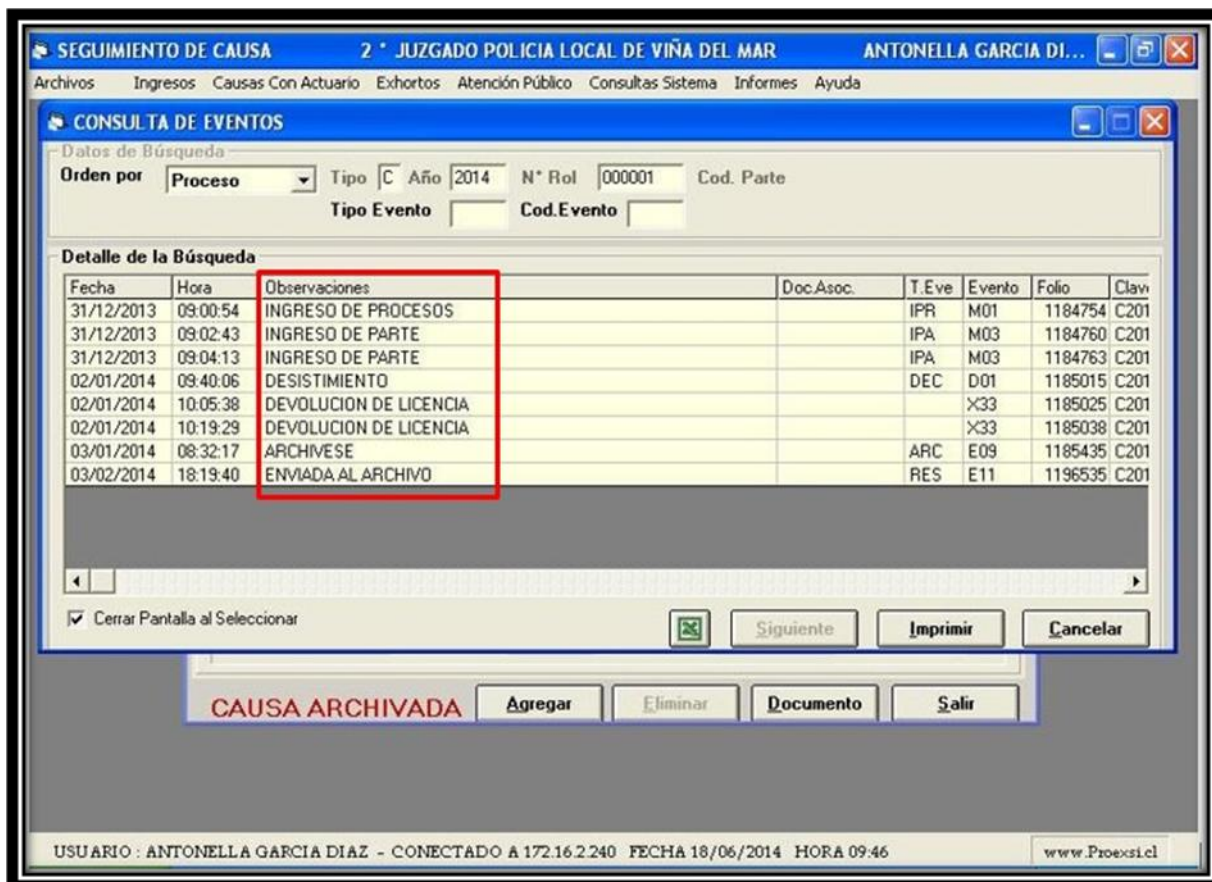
SEGUIMIENTO DE CAUSA 2 ° JUZGADO POLICIA LOCAL DE VIÑA DEL MAR ANTONELLA GARCIA DI...

Archivos Ingresos Causas Con Actuario Exhortos Atención Público Consultas Sistema Informes Ayuda

CONSULTA DE EVENTOS

Datos de Búsqueda

Orden por Proceso Tipo C Año 2014 N° Rol 000001 Cod. Parte

Tipo Evento Cod.Evento

Detalle de la Búsqueda

| Fecha | Hora | Observaciones | Doc.Asoc. | T.Eve | Evento | Folio | Clav |
|---|---|---|---|---|---|---|---|
| 31/12/2013 | 09:00:54 | INGRESO DE PROCESOS | | IPR | M01 | 1184754 | C201 |
| 31/12/2013 | 09:02:43 | INGRESO DE PARTE | | IPA | M03 | 1184760 | C201 |
| 31/12/2013 | 09:04:13 | INGRESO DE PARTE | | IPA | M03 | 1184763 | C201 |
| 02/01/2014 | 09:40:06 | DESISTIMIENTO | | DEC | D01 | 1185015 | C201 |
| 02/01/2014 | 10:05:38 | DEVOLUCION DE LICENCIA | | | X33 | 1185025 | C201 |
| 02/01/2014 | 10:19:29 | DEVOLUCION DE LICENCIA | | | X33 | 1185038 | C201 |
| 03/01/2014 | 08:32:17 | ARCHIVESE | | ARC | E09 | 1185435 | C201 |
| 03/02/2014 | 18:19:40 | ENVIADA AL ARCHIVO | | RES | E11 | 1196535 | C201 |

Cerrar Pantalla al Seleccionar

Siguiente Imprimir Cancelar

CAUSA ARCHIVADA Agregar Eliminar Documento Salir

USUARIO : ANTONELLA GARCIA DIAZ - CONECTADO A 172.16.2.240 FECHA 18/06/2014 HORA 09:46 www.Proexsi.cl